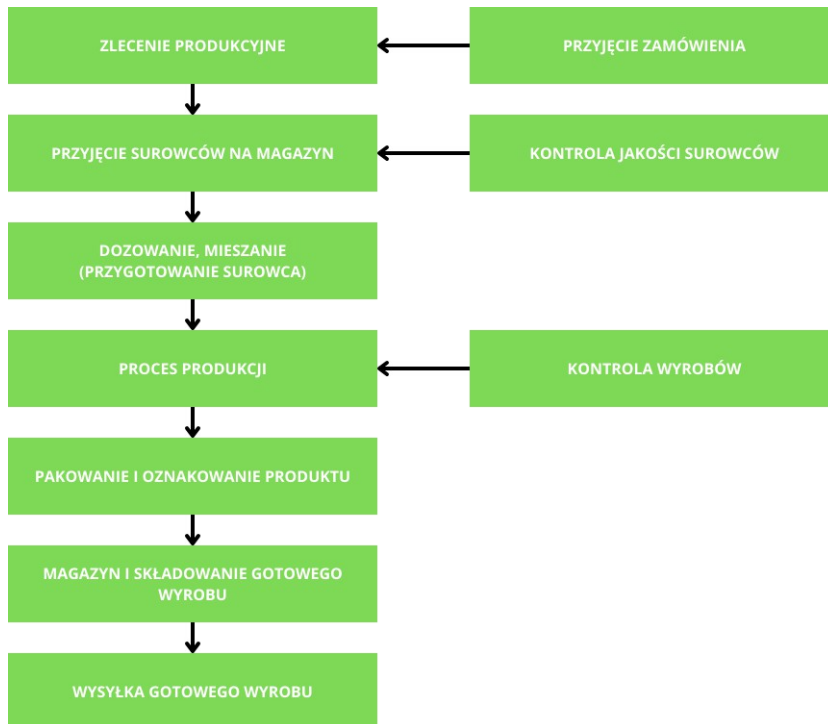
ZLECENIE PRODUKCYJNE

PRZYJĘCIE ZAMÓWIENIA

PRZYJĘCIE SUROWCÓW NA MAGAZYN

KONTROLA JAKOŚCI SUROWCÓW

DOZOWANIE, MIESZANIE (PRZYGOTOWANIE SUROWCA)

PROCES PRODUKCJI

KONTROLA WYROBÓW

PAKOWANIE I OZNAKOWANIE PRODUKTU

MAGAZYN I SKŁADOWANIE GOTOWEGO WYROBU

WYSYŁKA GOTOWEGO WYROBU